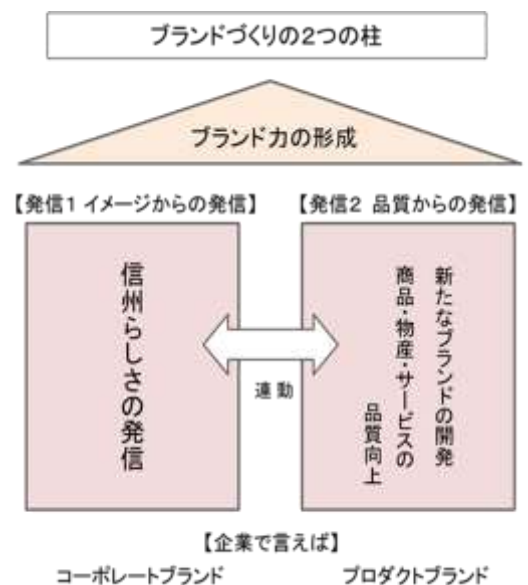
ブランドづくりの2つの柱

ブランド力の形成

【発信1 イメージからの発信】

信州らしさの発信

連動

【発信2 品質からの発信】

新たなブランドの開発

商品・物産・サービスの品質向上

【企業で言えば】

コーポレートブランド

プロダクトブランド